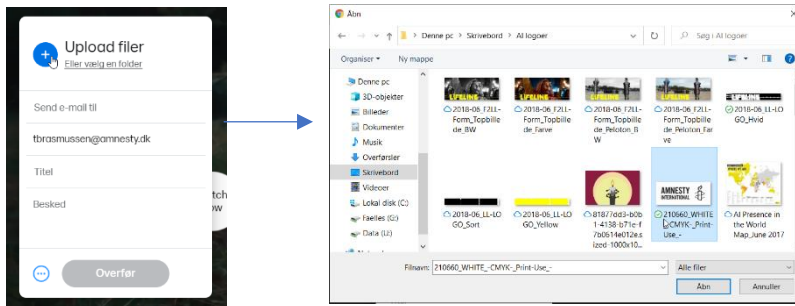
Upload filer
Eller vælg en folder

Send e-mail til

tbrasmussen@amnesty.dk

Titel

Besked

Overfør

tch
w

Åbn

Denne pc > Skrivebord > AI logoer

Søg i AI logoer

Organiser ▾ Ny mappe

Denne pc
3D-objekter
Billeder
Dokumenter
Musik
Overførsler
Skrivebord
Videoer
Lokal disk (C:)
Faelles (G:)
Data (U:)

LIFELINE

2018-06_F2LL-Form_Topbillede_BW

2018-06_F2LL-Form_Topbillede_Farve

2018-06_F2LL-Form_Topbillede_Peloton_BW

2018-06_F2LL-Form_Topbillede_Peloton_Farve

2018-06_LL-LOGO_Hvid

2018-06_LL-LOGO_Sort

2018-06_LL-LOGO_Yellow

81877dd3-b0b1-4138-b71e-f7b0514e012esized-1000x10...

AMNESTY INTERNATIONAL

210660_WHITE_-CMYK-_Print-Use_-

AI Presence in the World Map_June 2017

Filnavn: 210660_WHITE_-CMYK-_Print-Use_-

Alle filer

Åbn

Annuller